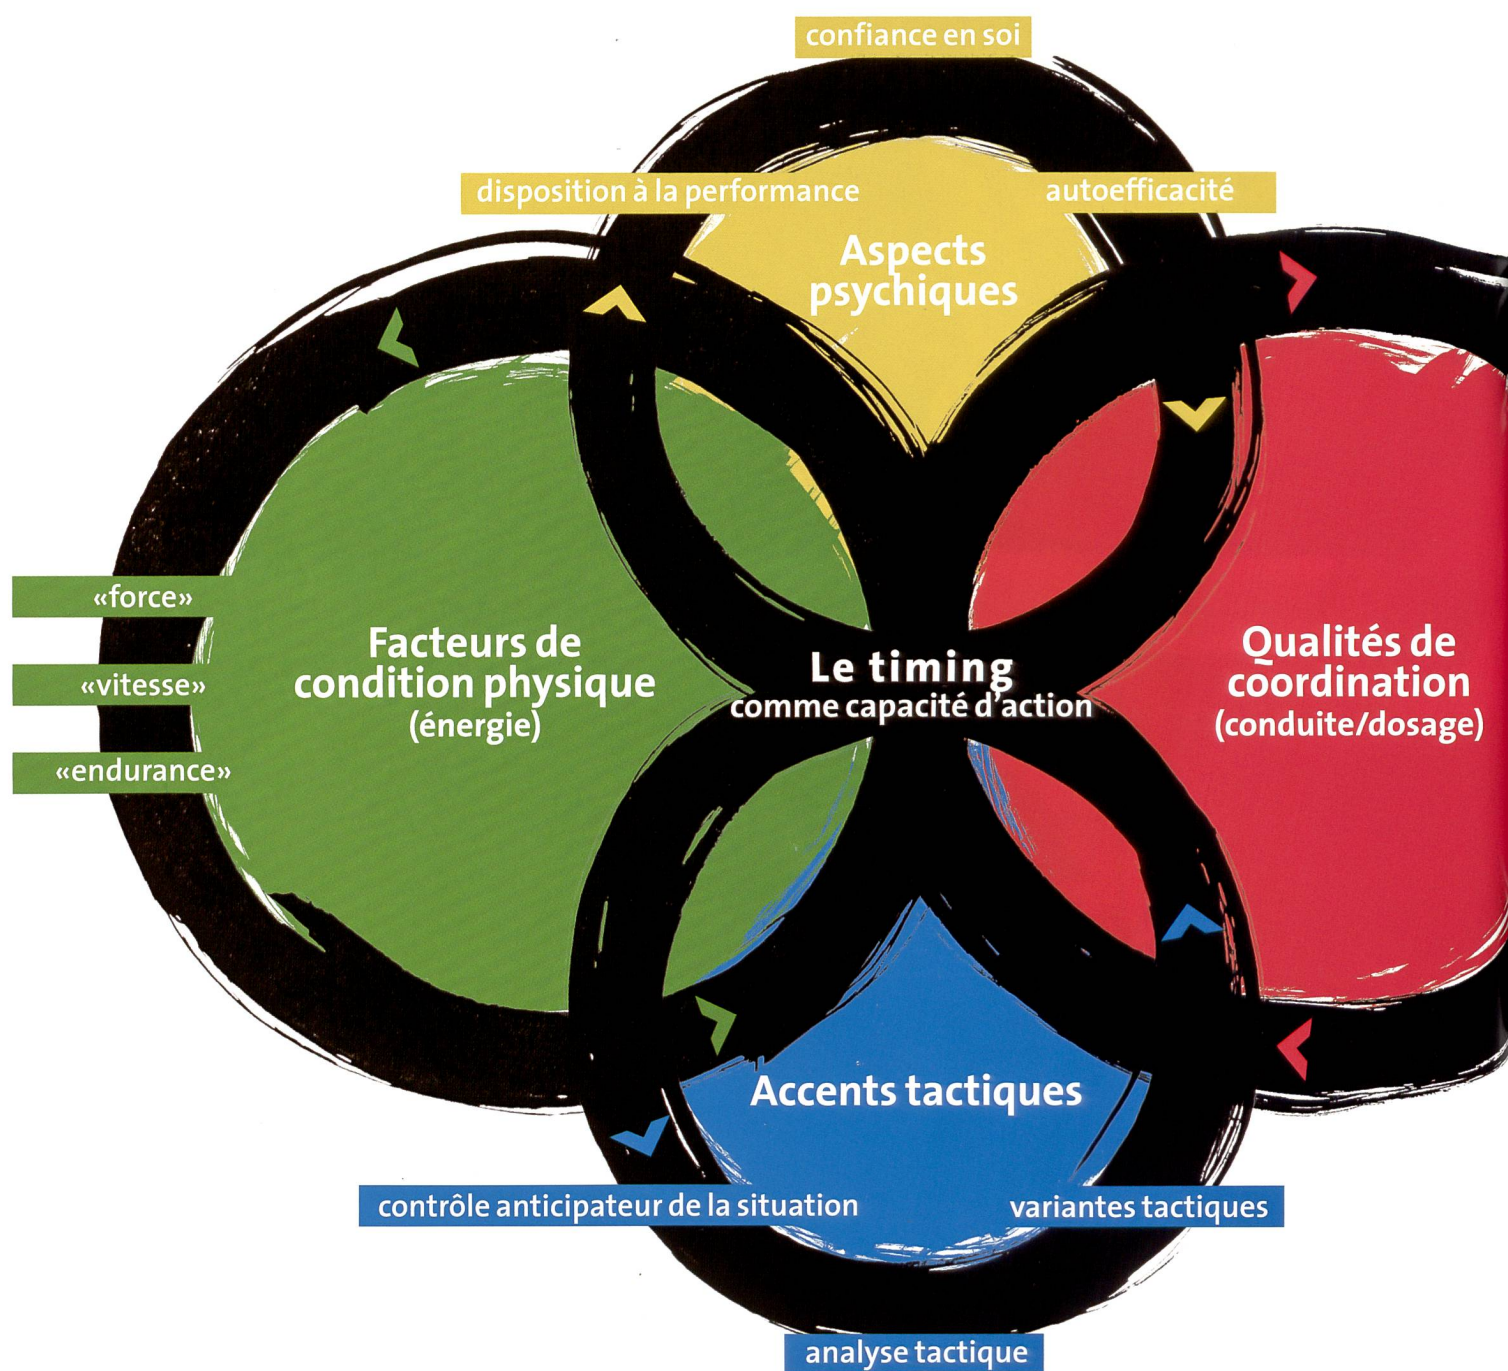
confiance en soi

disposition à la performance

autoefficacité

Aspects psychiques

«force»

«vitesse»

«endurance»

Facteurs de condition physique (énergie)

Le timing comme capacité d'action

Qualités de coordination (conduite/dosage)

Accents tactiques

contrôle anticipateur de la situation

variantes tactiques

analyse tactique